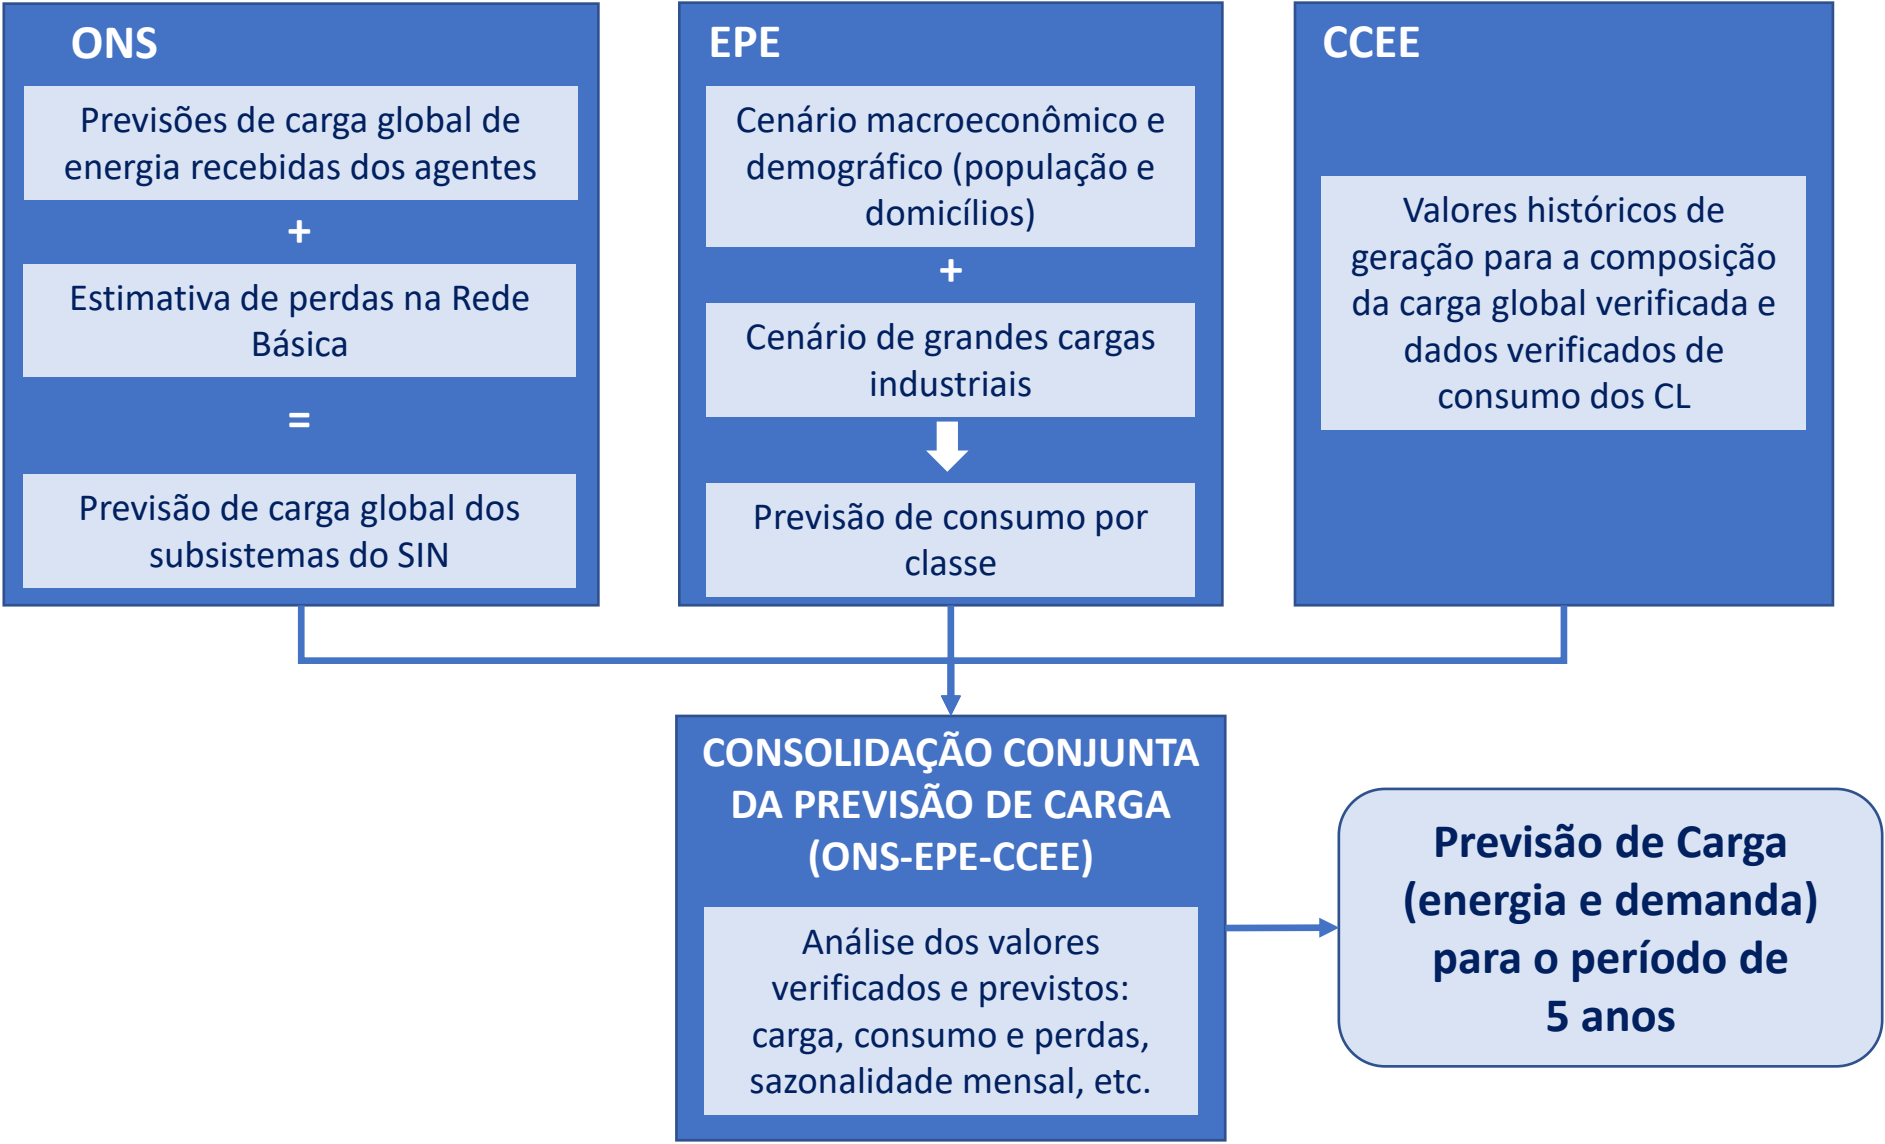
ONS

Previsões de carga global de energia recebidas dos agentes

+

Estimativa de perdas na Rede Básica

=

Previsão de carga global dos subsistemas do SIN

EPE

Cenário macroeconômico e demográfico (população e domicílios)

+

Cenário de grandes cargas industriais

Previsão de consumo por classe

CCEE

Valores históricos de geração para a composição da carga global verificada e dados verificados de consumo dos CL

CONSOLIDAÇÃO CONJUNTA DA PREVISÃO DE CARGA (ONS-EPE-CCEE)

Análise dos valores verificados e previstos: carga, consumo e perdas, sazonalidade mensal, etc.

Previsão de Carga (energia e demanda) para o período de 5 anos